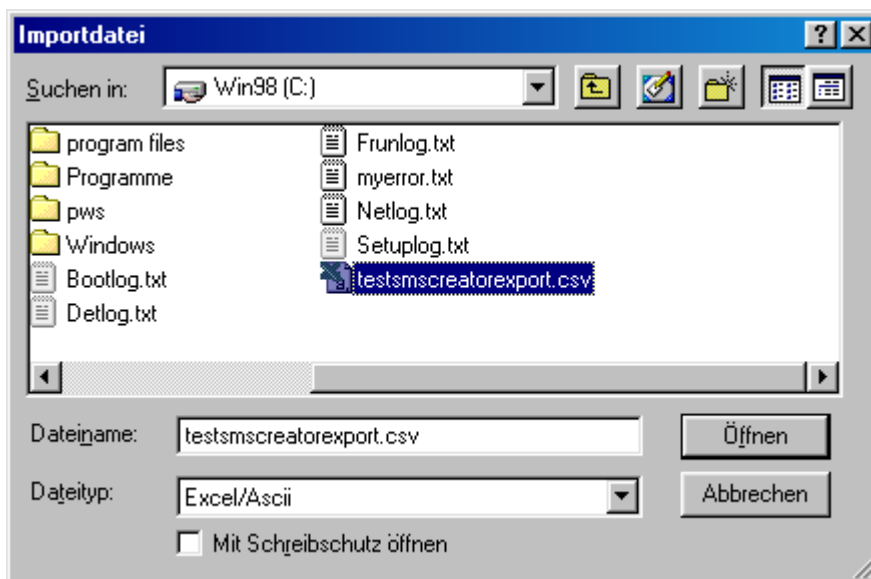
Importdatei

? X

Suchen in: Win98 (C:)

program files
Programme
pws
Windows
Bootlog.txt
Detlog.txt

Frunlog.txt
myerror.txt
Netlog.txt
Setuplog.txt
testsmscreatorexport.csv

Dateiname: testsmscreatorexport.csv

Öffnen

Dateityp: Excel/Ascii

Abbrechen

Mit Schreibschutz öffnen